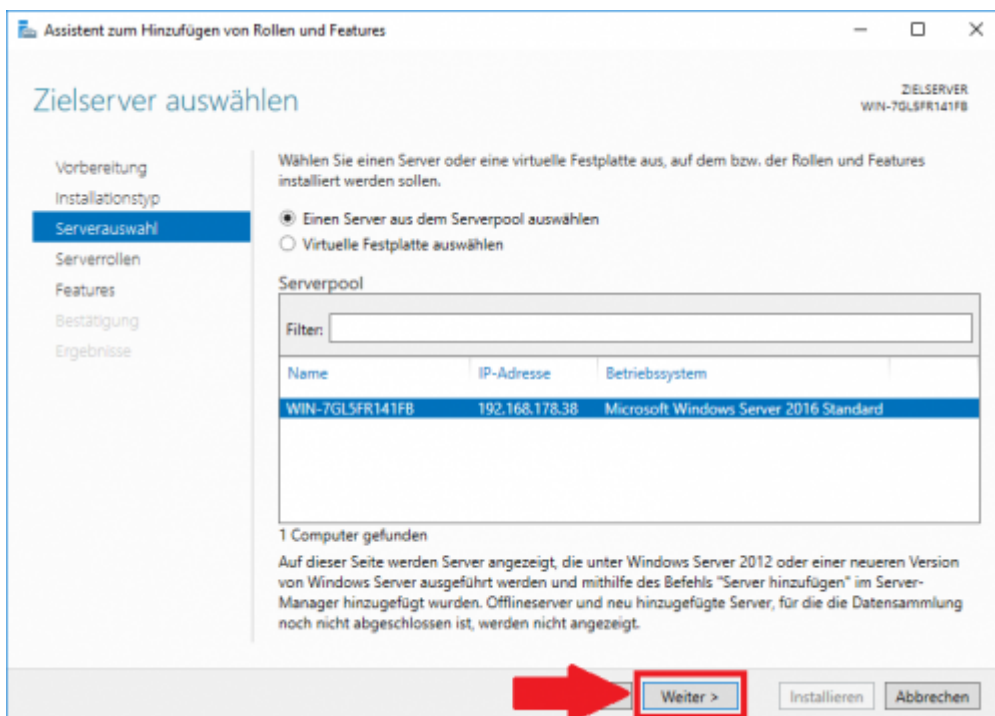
Assistent zum Hinzufügen von Rollen und Features

Zielserver auswählen

ZIELSERVER
WIN-7GL5FR141FB

Vorbereitung
Installationstyp
Serverauswahl
Serverrollen
Features
Bestätigung
Ergebnisse

Wählen Sie einen Server oder eine virtuelle Festplatte aus, auf dem bzw. der Rollen und Features installiert werden sollen.

Einen Server aus dem Serverpool auswählen
Virtuelle Festplatte auswählen

Serverpool

Filter:

| Name | IP-Adresse | Betriebssystem |
|---|---|---|
| WIN-7GL5FR141FB | 192.168.178.38 | Microsoft Windows Server 2016 Standard |

1 Computer gefunden

Auf dieser Seite werden Server angezeigt, die unter Windows Server 2012 oder einer neueren Version von Windows Server ausgeführt werden und mithilfe des Befehls "Server hinzufügen" im Server-Manager hinzugefügt wurden. Offlineserver und neu hinzugefügte Server, für die die Datensammlung noch nicht abgeschlossen ist, werden nicht angezeigt.

Weiter >
Installieren
Abbrechen